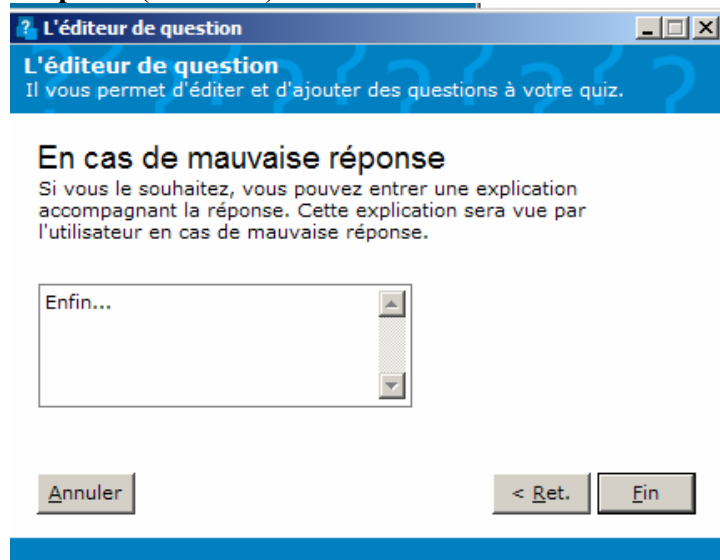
L'éditeur de question

L'éditeur de question
Il vous permet d'éditer et d'ajouter des questions à votre quiz.

En cas de mauvaise réponse
Si vous le souhaitez, vous pouvez entrer une explication accompagnant la réponse. Cette explication sera vue par l'utilisateur en cas de mauvaise réponse.

Enfin...

Annuler

< Ret.

Fin